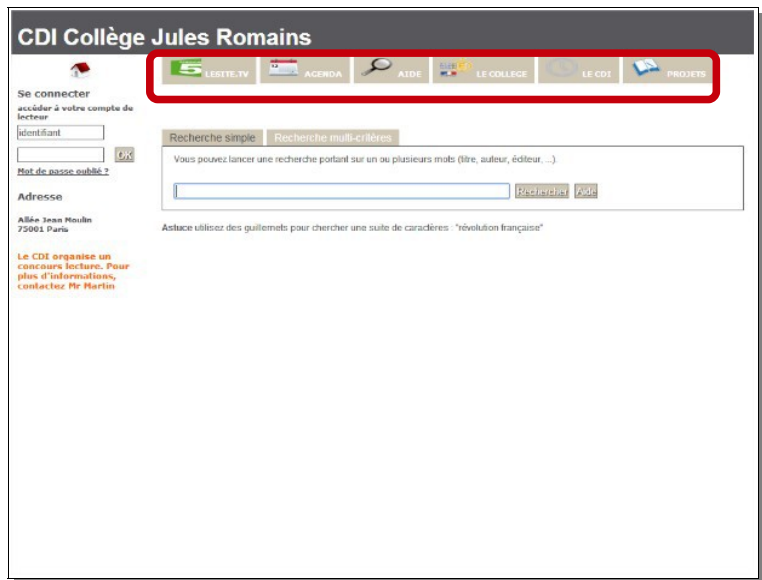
CDI Collège Jules Romains

LESITE.TV
AGENDA
AIDE
LE COLLEGE
LE CDI
PROJETS

Se connecter
accéder à votre compte de lecteur
identifiant
OK
Mot de passe oublié ?

Adresse
Allée Jean Moulin
75001 Paris

Le CDI organise un concours lecture. Pour plus d'informations, contactez Mr Martin

Recherche simple
Recherche multi-critères

Vous pouvez lancer une recherche portant sur un ou plusieurs mots (titre, auteur, éditeur, ...).

Rechercher
Aide

Astuce utilisez des guillemets pour chercher une suite de caractères : "révolution française"